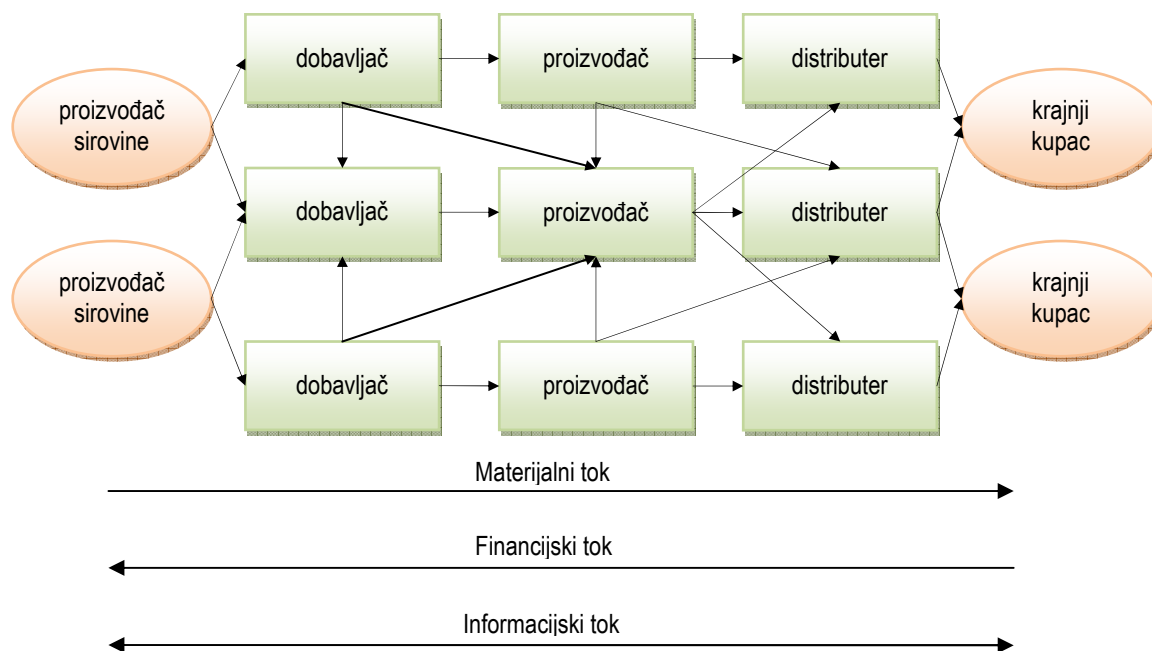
proizvođač sirovine

proizvođač sirovine

dobavljač

proizvođač

distributer

dobavljač

proizvođač

distributer

dobavljač

proizvođač

distributer

krajnji kupac

krajnji kupac

Materijalni tok

Financijski tok

Informacijski tok